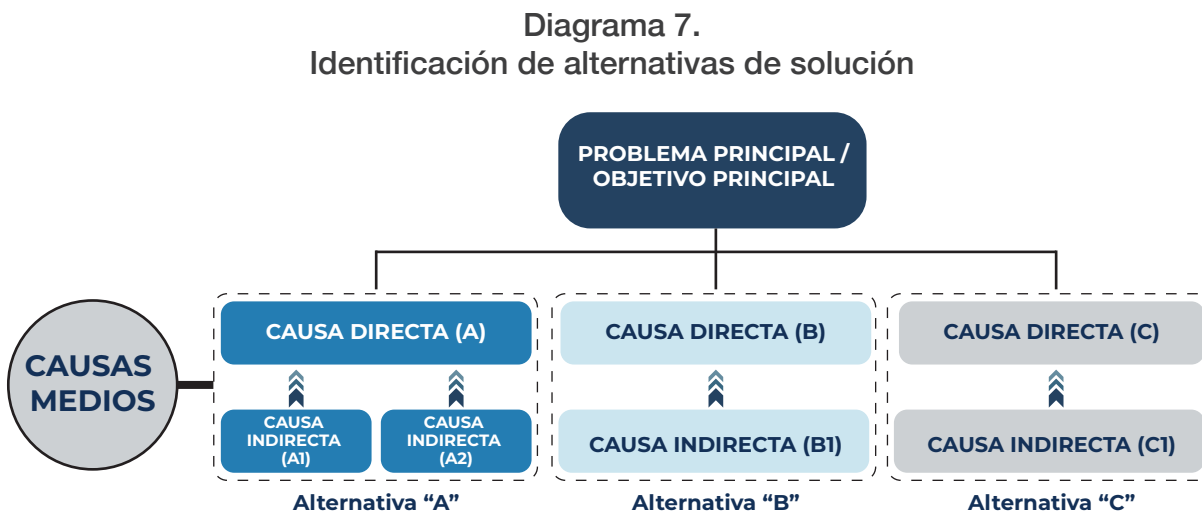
Diagrama 7.
Identificación de alternativas de solución

PROBLEMA PRINCIPAL / OBJETIVO PRINCIPAL

CAUSAS MEDIOS

CAUSA DIRECTA (A)

CAUSA INDIRECTA (A1)

CAUSA INDIRECTA (A2)

Alternativa “A”

CAUSA DIRECTA (B)

CAUSA INDIRECTA (B1)

Alternativa “B”

CAUSA DIRECTA (C)

CAUSA INDIRECTA (C1)

Alternativa “C”